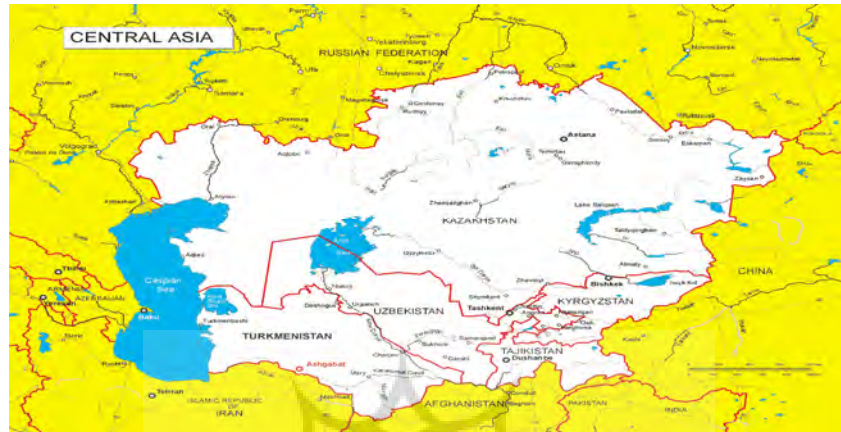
CENTRAL ASIA

RUSSIAN FEDERATION

Perm

Yekaterinburg

Kurgan

Chelyabinsk

Ufa

Samara

Saratov

Orenburg

Magnitogorsk

Omsk

Novosibirsk

Barnaul

Volgograd

Astrakhan

Oral

Aqtobe

Atyrau

Kostanay

Petropavl

Kokshetau

Pavlodar

Astana

Temirtau

Qaraghandy

Semey

Oskemen

Zaysan

Zhezqazghan

KAZAKHSTAN

Lake Balqash

Taldyqorghan

Almaty

Bishkek

Issyk Kul

CHINA

Caspian Sea

Aqtau

Qyzylorda

Zhambyl

Shymkent

Tashkent

KYRGYZSTAN

Osh

Nukus

Urganch

Dashoguz

UZBEKISTAN

Samarqand

Bukhoro

Qarshi

TAJIKISTAN

Dushanbe

Turkmenbashi

TURKMENISTAN

Ashgabat

Chardzhev

Mary

Baku

AZERBAIJAN

ARMENIA

Tbilisi

Tehran

ISLAMIC REPUBLIC OF IRAN

AFGHANISTAN

PAKISTAN

INDIA

Kashi